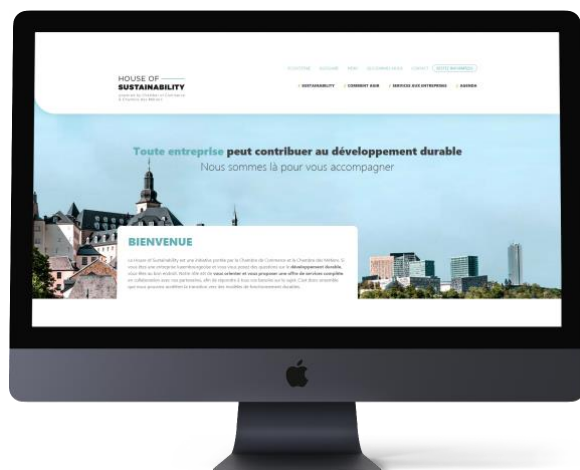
HOUSE OF
SUSTAINABILITY
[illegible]

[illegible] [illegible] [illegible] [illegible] CONTACT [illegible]

SUSTAINABILITY COMMENT AGIR SERVICES AUX ENTREPRISES AGENDA

Toute entreprise peut contribuer au développement durable
Nous sommes là pour vous accompagner

BIENVENUE

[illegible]